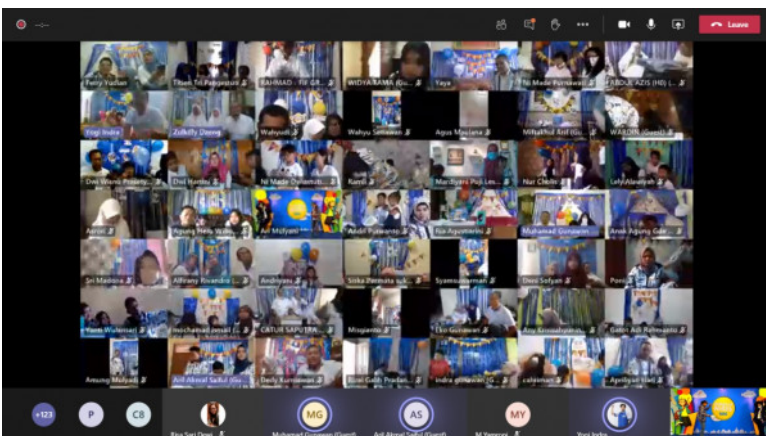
Leave

Ferry Yudian | Tfeek Tri Pangestuti | RAHMAD - FIF GR... | WIDYA RAMA (Gu... | Yaya | Ni Made Purnawa... | ABDUL AZIS (HD) (...

Yogi Indra | Zulkifly Daeng | Wahyudi | Wahyu Setiawan | Agus Maulana | Miftahul Arif (Gu... | WARDIN (Guest)

Dwi Wisnu Prasety... | Dwi Handa | Ni Made Dwiamb... | Kamil | Mardiyani Puji Les... | Nur Cholis | Lely Nilawiyah

Aenol | Agung Hery Yudho... | Arif Mulyani | Abdul Fatwanto | Ika Agustarini | Muhamad Gunawan... | Arsen Agung Gde...

Sri Mardina | Alfriany Rivandro | Andriyani | Siska Permata sak... | Syamsudarman | Dewi Sofyan | Poesp...

Yanti Wulansari | mochamad jenal (G... | CATUR SAPUTRA | Misgianto | Eko Gunawan | Ang Krisnahyanto... | Gatot Adi Rahmanto

Amsung Mulyadi | Arif Akmal Saiful (Gu... | Deily Kurniawati | Ewel Galih Pradan... | indra setiawan (G... | catesman | Aprilyan Hari

+123 | P | C8 | Rina Sari Dewi | MG Muhamad Gunawan (Guest) | AS Arif Akmal Saiful (Guest) | MY M Yanuar | Yogi Indra